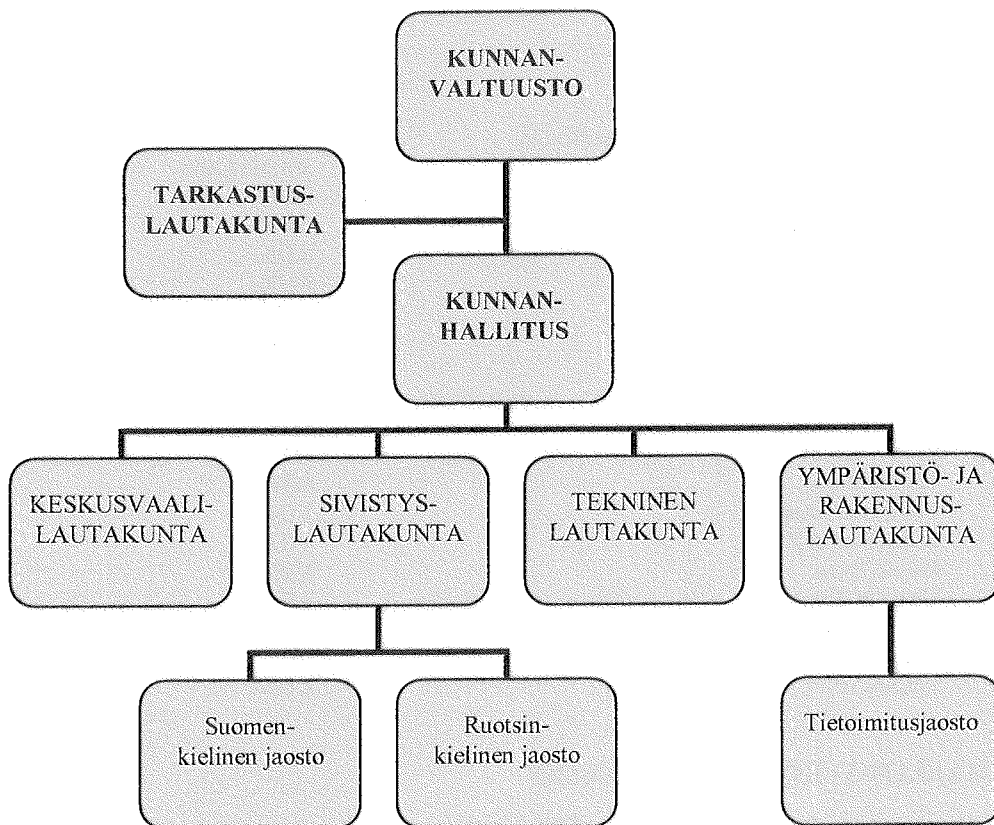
KUNNAN-VALTUUSTO

TARKASTUS-LAUTAKUNTA

KUNNAN-HALLITUS

KESKUSVAALI-LAUTAKUNTA

SIVISTYS-LAUTAKUNTA

TEKNINEN LAUTAKUNTA

YMPÄRISTÖ- JA RAKENNUS-LAUTAKUNTA

Suomen-kielinen jaosto

Ruotsin-kielinen jaosto

Tietoimitusjaosto